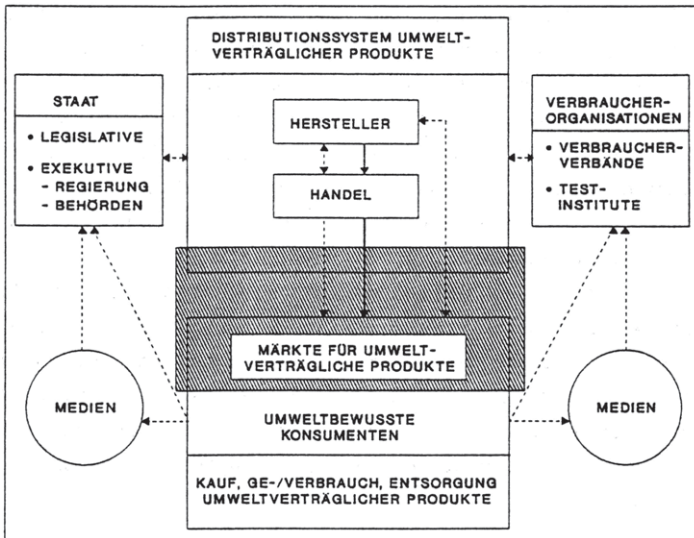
DISTRIBUTIONSSYSTEM UMWELTVERTRÄGLICHER PRODUKTE

STAAT

• LEGISLATIVE
• EXEKUTIVE
- REGIERUNG
- BEHÖRDEN

HERSTELLER

HANDEL

VERBRAUCHERORGANISATIONEN

• VERBRAUCHERVERBÄNDE
• TESTINSTITUTE

MÄRKTE FÜR UMWELTVERTRÄGLICHE PRODUKTE

MEDIEN

UMWELTBEWUSSTE KONSUMENTEN

MEDIEN

KAUF, GE-/VERBRAUCH, ENTSORGUNG UMWELTVERTRÄGLICHER PRODUKTE